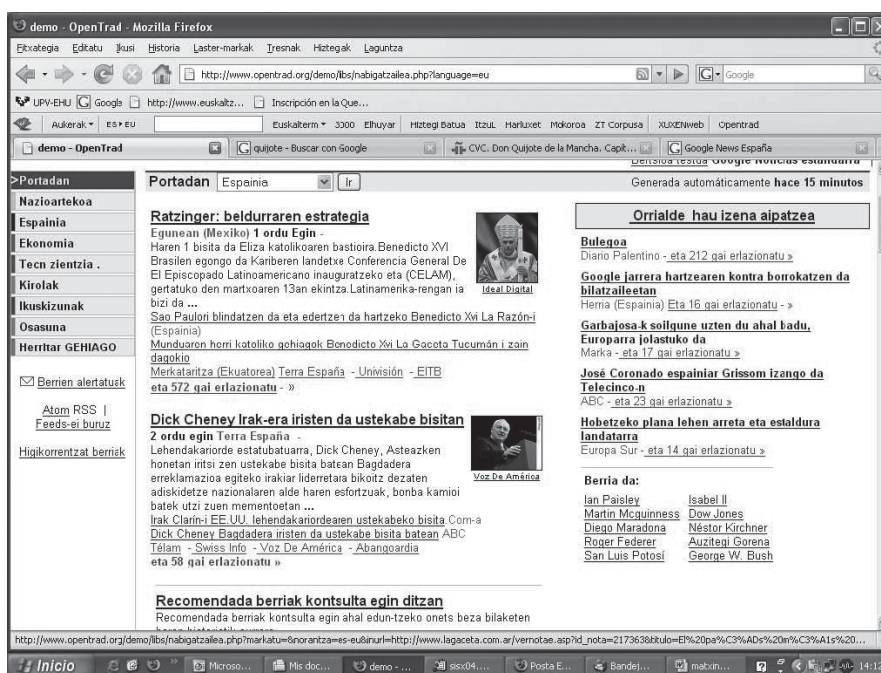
demo - OpenTrad - Mozilla Firefox

Fitxategia Editatu Ikusi Historia Laster-markak Tresnak Hiztegak Laguntza

http://www.opentrad.org/demo/libs/nabigatzailea.php?language=eu

Google

UPV-EHU Google http://www.euskaltz... Inscripción en la Que...

Aukerak ES▸EU Euskalterm 3000 Elhuyar Hiztegi Batua Itzul Harluxet Mokoroa ZT Corpusa XUXENweb Opentrad

demo - OpenTrad | quijote - Buscar con Google | CVC. Don Quijote de la Mancha. Capit... | Google News España

>Portadan
Nazioartekoa
Espainia
Ekonomia
Tecn zientzia .
Kirolak
Ikuskizunak
Osasuna
Herritar GEHIAGO

Berrien alertatusk

Atom RSS | Feeds-ei buruz

Higikorrentzat berriek

Portadan Espainia Ir

Bertsioa testua Google Noticias estandarra

Generada automáticamente hace 15 minutos

Ratzinger: beldurraren estrategia
Egunean (Mexiko) 1 ordu Egin -
Haren 1 bisita da Eliza katolikoaren bastioira.Benedicto XVI Brasilen egongo da Kariberen landetxe Conferencia General De El Episcopado Latinoamericano inauguratzeko eta (CELAM), gertatuko den martxoaren 13an ekintza.Latinamerika-rengan ia bizi da ...
Ideal Digital
Sao Paulori blindatzen da eta edertzen da hartzeko Benedicto Xvi La Razón-i (Espainia)
Munduaren herri katoliko gehiagok Benedicto Xvi La Gaceta Tucumán-i zain dagokio
Merkataritza (Ekuatorea) Terra España - Univisión - EITB
eta 572 gai erlazionatu - »

Dick Cheney Irak-era iristen da ustekabe bisitan
2 ordu egin Terra España -
Lehendakariorde estatubatuarra, Dick Cheney, Asteazken honetan iritsi zen ustekabe bisita batean Bagdadera erreklamazioa egiteko irakiar liderretara bikoitz dezaten adiskidetze nazionalaren alde haren esfortzuak, bonba kamioi batek utzi zuen momentoan ...
Voz De América
Irak Clarín-i EE.UU. lehendakariordearen ustekabeko bisita.Com-a
Dick Cheney Bagdadera iristen da ustekabe bisitan ABC
Télam - Swiss Info - Voz De América - Abangoardia
eta 58 gai erlazionatu »

Recomendada berriak kontsulta egin ditzan
Recomendada berriak kontsulta egin ahal edun-tzeko onets beza bilaketen

Orrialde hau izena aipatzea

Bulegoa
Diario Palentino - eta 212 gai erlazionatu »

Google jarrera hartzearen kontra borrokatzen da bilatzaileetan
Herria (Espainia) Eta 16 gai erlazionatu - »

Garbajosa-k soilgune uzten du ahal badu, Europarra jolastuko da
Marka - eta 17 gai erlazionatu »

José Coronado espainiar Grissom izango da Telecinco-n
ABC - eta 23 gai erlazionatu »

Hobetzeko plana lehen arreta eta estaldura landatarra
Europa Sur - eta 14 gai erlazionatu »

Berria da:
Ian Paisley | Isabel II
Martin Mcguinness | Dow Jones
Diego Maradona | Néstor Kirchner
Roger Federer | Auzitegi Gorena
San Luis Potosí | George W. Bush

http://www.opentrad.org/demo/libs/nabigatzailea.php?markatu=&norantza=es-eu&inurl=http://www.lagaceta.com.ar/vernotae.asp?id_nota=217363&titulo=El%20pa%C3%ADs%20m%C3%A1s%20...

Inicio | Microso... | Mis doc... | demo - ... | sisx04... | Posta E... | Bandej... | matxin... | 14:12